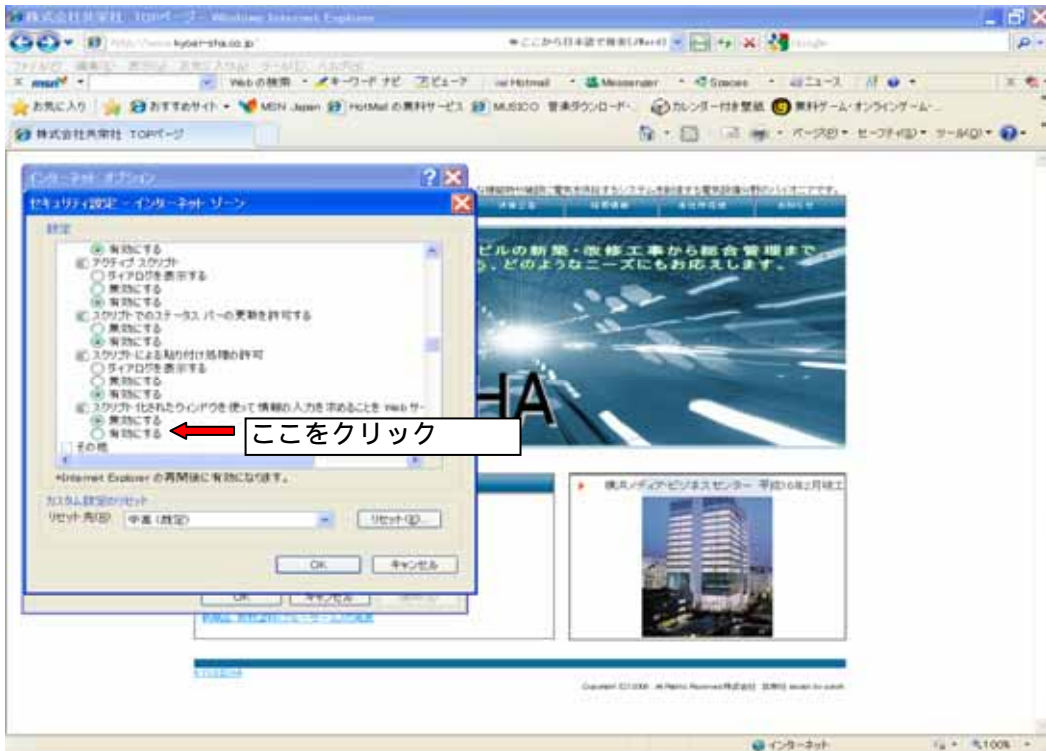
株式会社共栄社 TOPページ - Windows Internet Explorer

http://www.kyoei-sha.co.jp/

ここから日本語で検索(Alt+Q)

ファイル(F) 編集(E) 表示(V) お気に入り(A) ツール(T) ヘルプ(H)

msn Webの検索 キーワード ナビ ビュー Hotmail Messenger Spaces ニュース

お気に入り おすすめサイト MSN Japan HotMail の無料サービス MUSICO 音楽ダウンロード カレンダー付き壁紙 無料ゲーム・オンラインゲーム

株式会社共栄社 TOPページ

ページ(P) セーフティ(S) ツール(O)

インターネット オプション

セキュリティ設定 - インターネット ゾーン

設定

有効にする
アクティブ スクリプト
ダイアログを表示する
無効にする
有効にする
スクリプトでのステータス バーの更新を許可する
無効にする
有効にする
スクリプトによる貼り付け処理の許可
ダイアログを表示する
無効にする
有効にする
スクリプト化されたウィンドウを使って情報の入力を求めることを Web サー
無効にする
有効にする
その他

*Internet Explorer の再開後に有効になります。

カスタム設定のリセット
リセット先(R): 中高 (既定)
リセット(E)...

OK キャンセル

OK キャンセル

ここをクリック

ビルの新築・改修工事から総合管理まで
、どのようなニーズにもお応えします。

HA

横浜メディアビジネスセンター 平成16年2月竣工

Copyright (C) 2006 All Rights Reserved 株式会社 共栄社

インターネット

100%